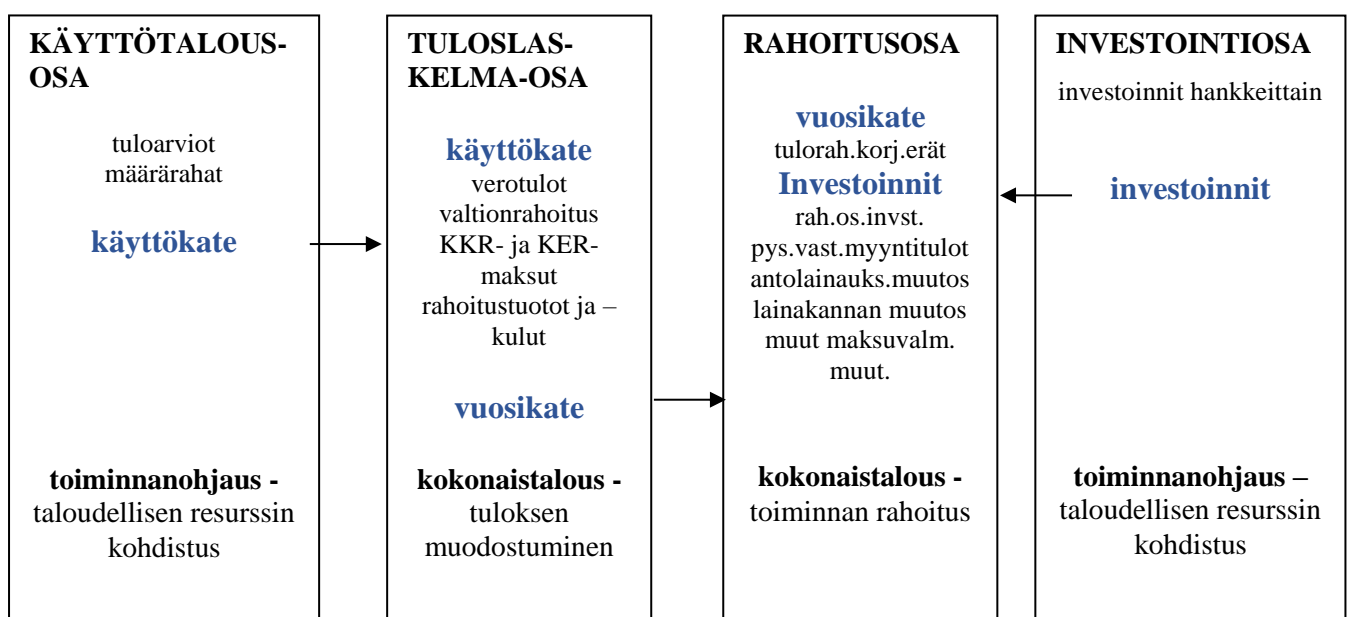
KÄYTTÖTALOUSOSA

tuloarviot
määrärahat

käyttökate

toiminnanohjaus - taloudellisen resurssin kohdistus

TULOSLASKELMA-OSA

käyttökate
verotulot
valtionrahoitus
KKR- ja KER-maksut
rahoitustuotot ja –kulut

vuosikate

kokonaistalous - tuloksen muodostuminen

RAHOITUSOSA

vuosikate
tulorah.korj.erät
Investoinnit
rah.os.invst.
pys.vast.myyntitulot
antolainauks.muutos
lainakannan muutos
muut maksuvalm.
muut.

kokonaistalous - toiminnan rahoitus

INVESTOINTIOSA

investoinnit hankkeittain

investoinnit

toiminnanohjaus – taloudellisen resurssin kohdistus